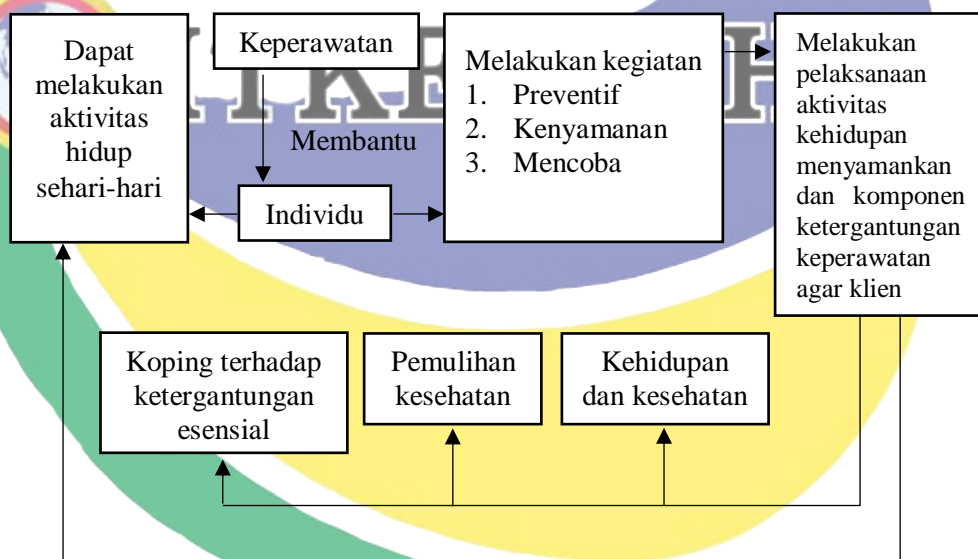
Dapat melakukan aktivitas hidup sehari-hari

Keperawatan

Membantu

Individu

Melakukan kegiatan
1. Preventif
2. Kenyamanan
3. Mencoba

Melakukan pelaksanaan aktivitas kehidupan menyamankan dan komponen ketergantungan keperawatan agar klien

Koping terhadap ketergantungan esensial

Pemulihan kesehatan

Kehidupan dan kesehatan